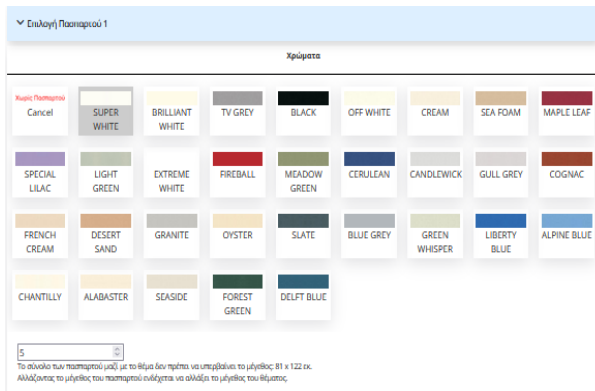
Επιλογή Πασπαρτού 1

Χρώματα

Χωρίς Πασπαρτού
Cancel

SUPER WHITE

BRILLIANT WHITE

TV GREY

BLACK

OFF WHITE

CREAM

SEA FOAM

MAPLE LEAF

SPECIAL LILAC

LIGHT GREEN

EXTREME WHITE

FIREBALL

MEADOW GREEN

CERULEAN

CANDLEWICK

GULL GREY

COGNAC

FRENCH CREAM

DESERT SAND

GRANITE

OYSTER

SLATE

BLUE GREY

GREEN WHISPER

LIBERTY BLUE

ALPINE BLUE

CHANTILLY

ALABASTER

SEASIDE

FOREST GREEN

DELFT BLUE

5

Το σύνολο των πασπαρτού μαζί με το θέμα δεν πρέπει να υπερβαίνει το μέγεθος: 81 x 122 εκ.
Αλλάζοντας το μέγεθος του πασπαρτού ενδέχεται να αλλάξει το μέγεθος του θέματος.